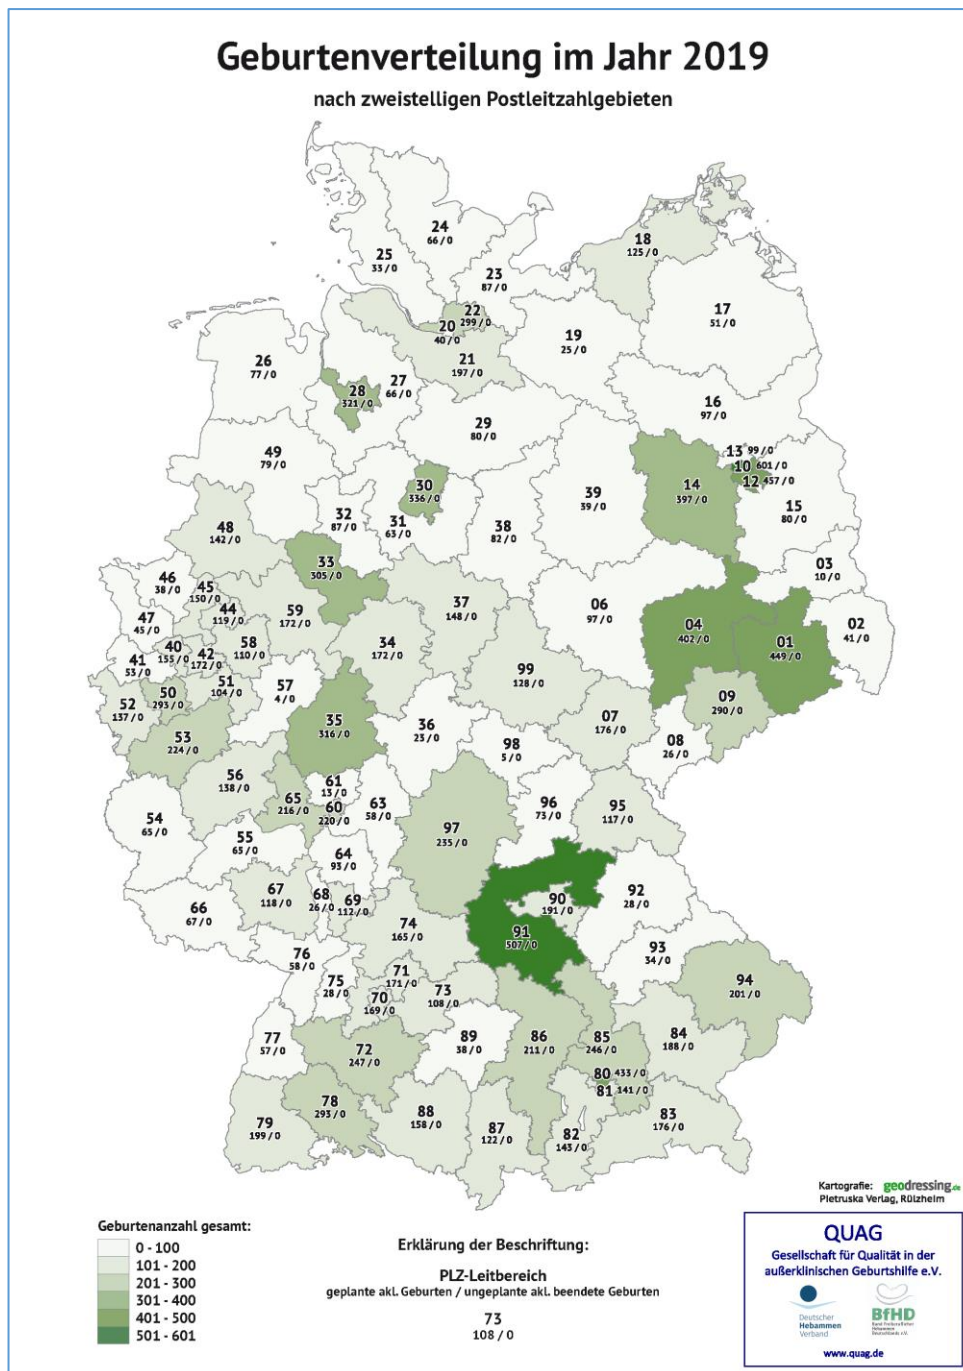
Geburtenverteilung im Jahr 2019
nach zweistelligen Postleitzahlgebieten

24
66 / 0

18
125 / 0

25
33 / 0

23
87 / 0

22
299 / 0

20
40 / 0

17
51 / 0

19
25 / 0

21
197 / 0

26
77 / 0

27
66 / 0

28
321 / 0

16
97 / 0

29
80 / 0

13
99 / 0

10
601 / 0

12
457 / 0

49
79 / 0

30
336 / 0

14
397 / 0

39
39 / 0

15
80 / 0

32
87 / 0

31
63 / 0

38
82 / 0

48
142 / 0

33
305 / 0

03
10 / 0

46
38 / 0

45
150 / 0

44
119 / 0

59
172 / 0

37
148 / 0

06
97 / 0

02
41 / 0

47
45 / 0

40
155 / 0

42
172 / 0

58
110 / 0

34
172 / 0

04
402 / 0

01
449 / 0

41
53 / 0

51
104 / 0

57
4 / 0

99
128 / 0

50
293 / 0

52
137 / 0

09
290 / 0

53
224 / 0

35
316 / 0

36
23 / 0

07
176 / 0

98
5 / 0

08
26 / 0

56
138 / 0

61
13 / 0

65
216 / 0

60
220 / 0

63
58 / 0

96
73 / 0

95
117 / 0

54
65 / 0

97
235 / 0

55
65 / 0

64
93 / 0

90
191 / 0

92
28 / 0

67
118 / 0

68
26 / 0

69
112 / 0

66
67 / 0

91
507 / 0

74
165 / 0

93
34 / 0

76
58 / 0

71
171 / 0

75
28 / 0

70
169 / 0

73
108 / 0

94
201 / 0

77
57 / 0

89
38 / 0

86
211 / 0

85
246 / 0

84
188 / 0

72
247 / 0

80
433 / 0

81
341 / 0

78
293 / 0

79
199 / 0

88
158 / 0

87
122 / 0

82
143 / 0

83
176 / 0

Kartografie: geodressing.de
Pietruska Verlag, Rülzheim

Geburtenanzahl gesamt:
0 - 100
101 - 200
201 - 300
301 - 400
401 - 500
501 - 601

Erklärung der Beschriftung:

PLZ-Leitbereich
geplante akl. Geburten / ungeplante akl. beendete Geburten

73
108 / 0

QUAG
Gesellschaft für Qualität in der außerklinischen Geburtshilfe e.V.
Deutscher Hebammen Verband
BfHD
www.quag.de